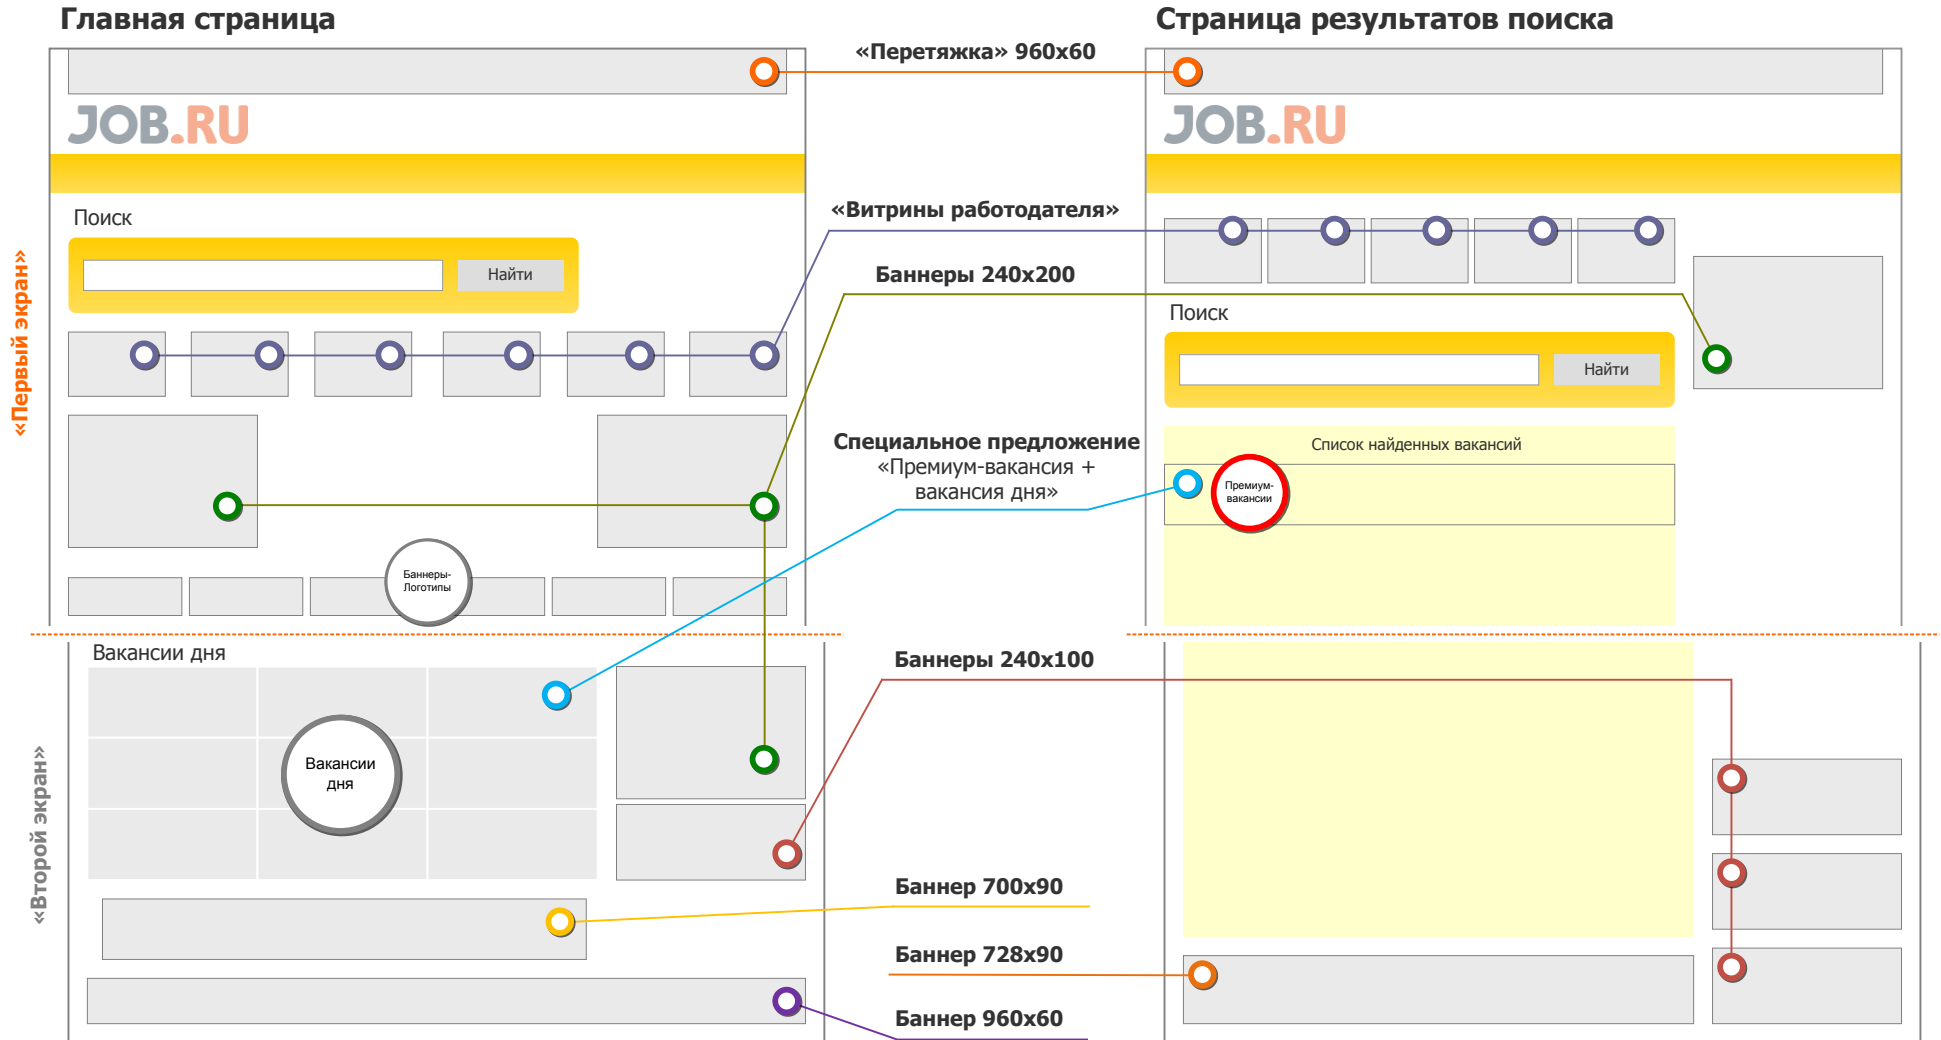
Главная страница

Страница результатов поиска

«Перетяжка» 960x60

JOB.RU

JOB.RU

«Первый экран»

«Витрины работодателя»

Поиск

Найти

Баннеры 240x200

Поиск

Найти

Специальное предложение «Премиум-вакансия + вакансия дня»

Список найденных вакансий

Премиум-вакансии

Баннеры-Логотипы

Вакансии дня

Баннеры 240x100

«Второй экран»

Вакансии дня

Баннер 700x90

Баннер 728x90

Баннер 960x60